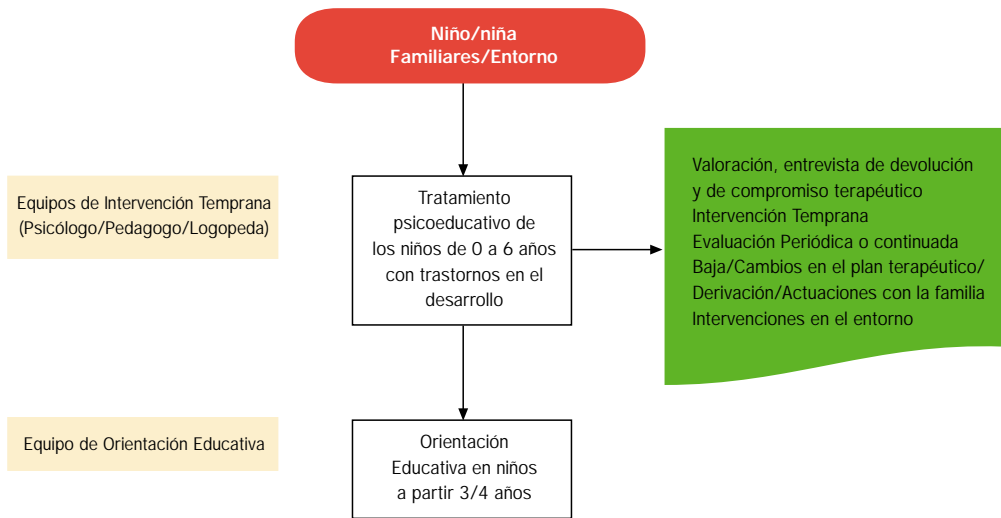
Niño/niña
Familiares/Entorno

Equipos de Intervención Temprana
(Psicólogo/Pedagogo/Logopeda)

Tratamiento psicoeducativo de los niños de 0 a 6 años con trastornos en el desarrollo

Valoración, entrevista de devolución y de compromiso terapéutico
Intervención Temprana
Evaluación Periódica o continuada
Baja/Cambios en el plan terapéutico/
Derivación/Actuaciones con la familia
Intervenciones en el entorno

Equipo de Orientación Educativa

Orientación Educativa en niños a partir 3/4 años